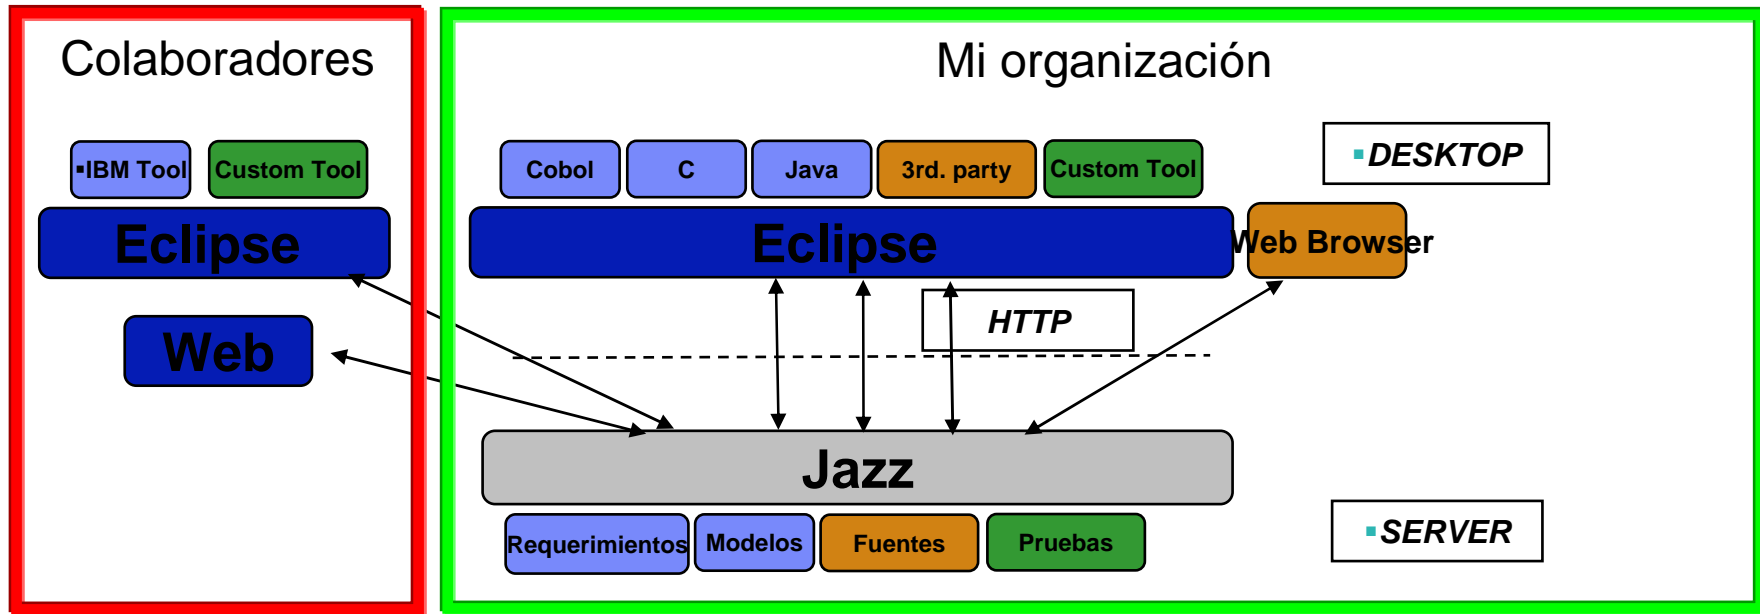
Colaboradores

▪IBM Tool

Custom Tool

Eclipse

Web

Mi organización

Cobol

C

Java

3rd. party

Custom Tool

▪DESKTOP

Eclipse

Web Browser

HTTP

Jazz

Requerimientos

Modelos

Fuentes

Pruebas

▪SERVER